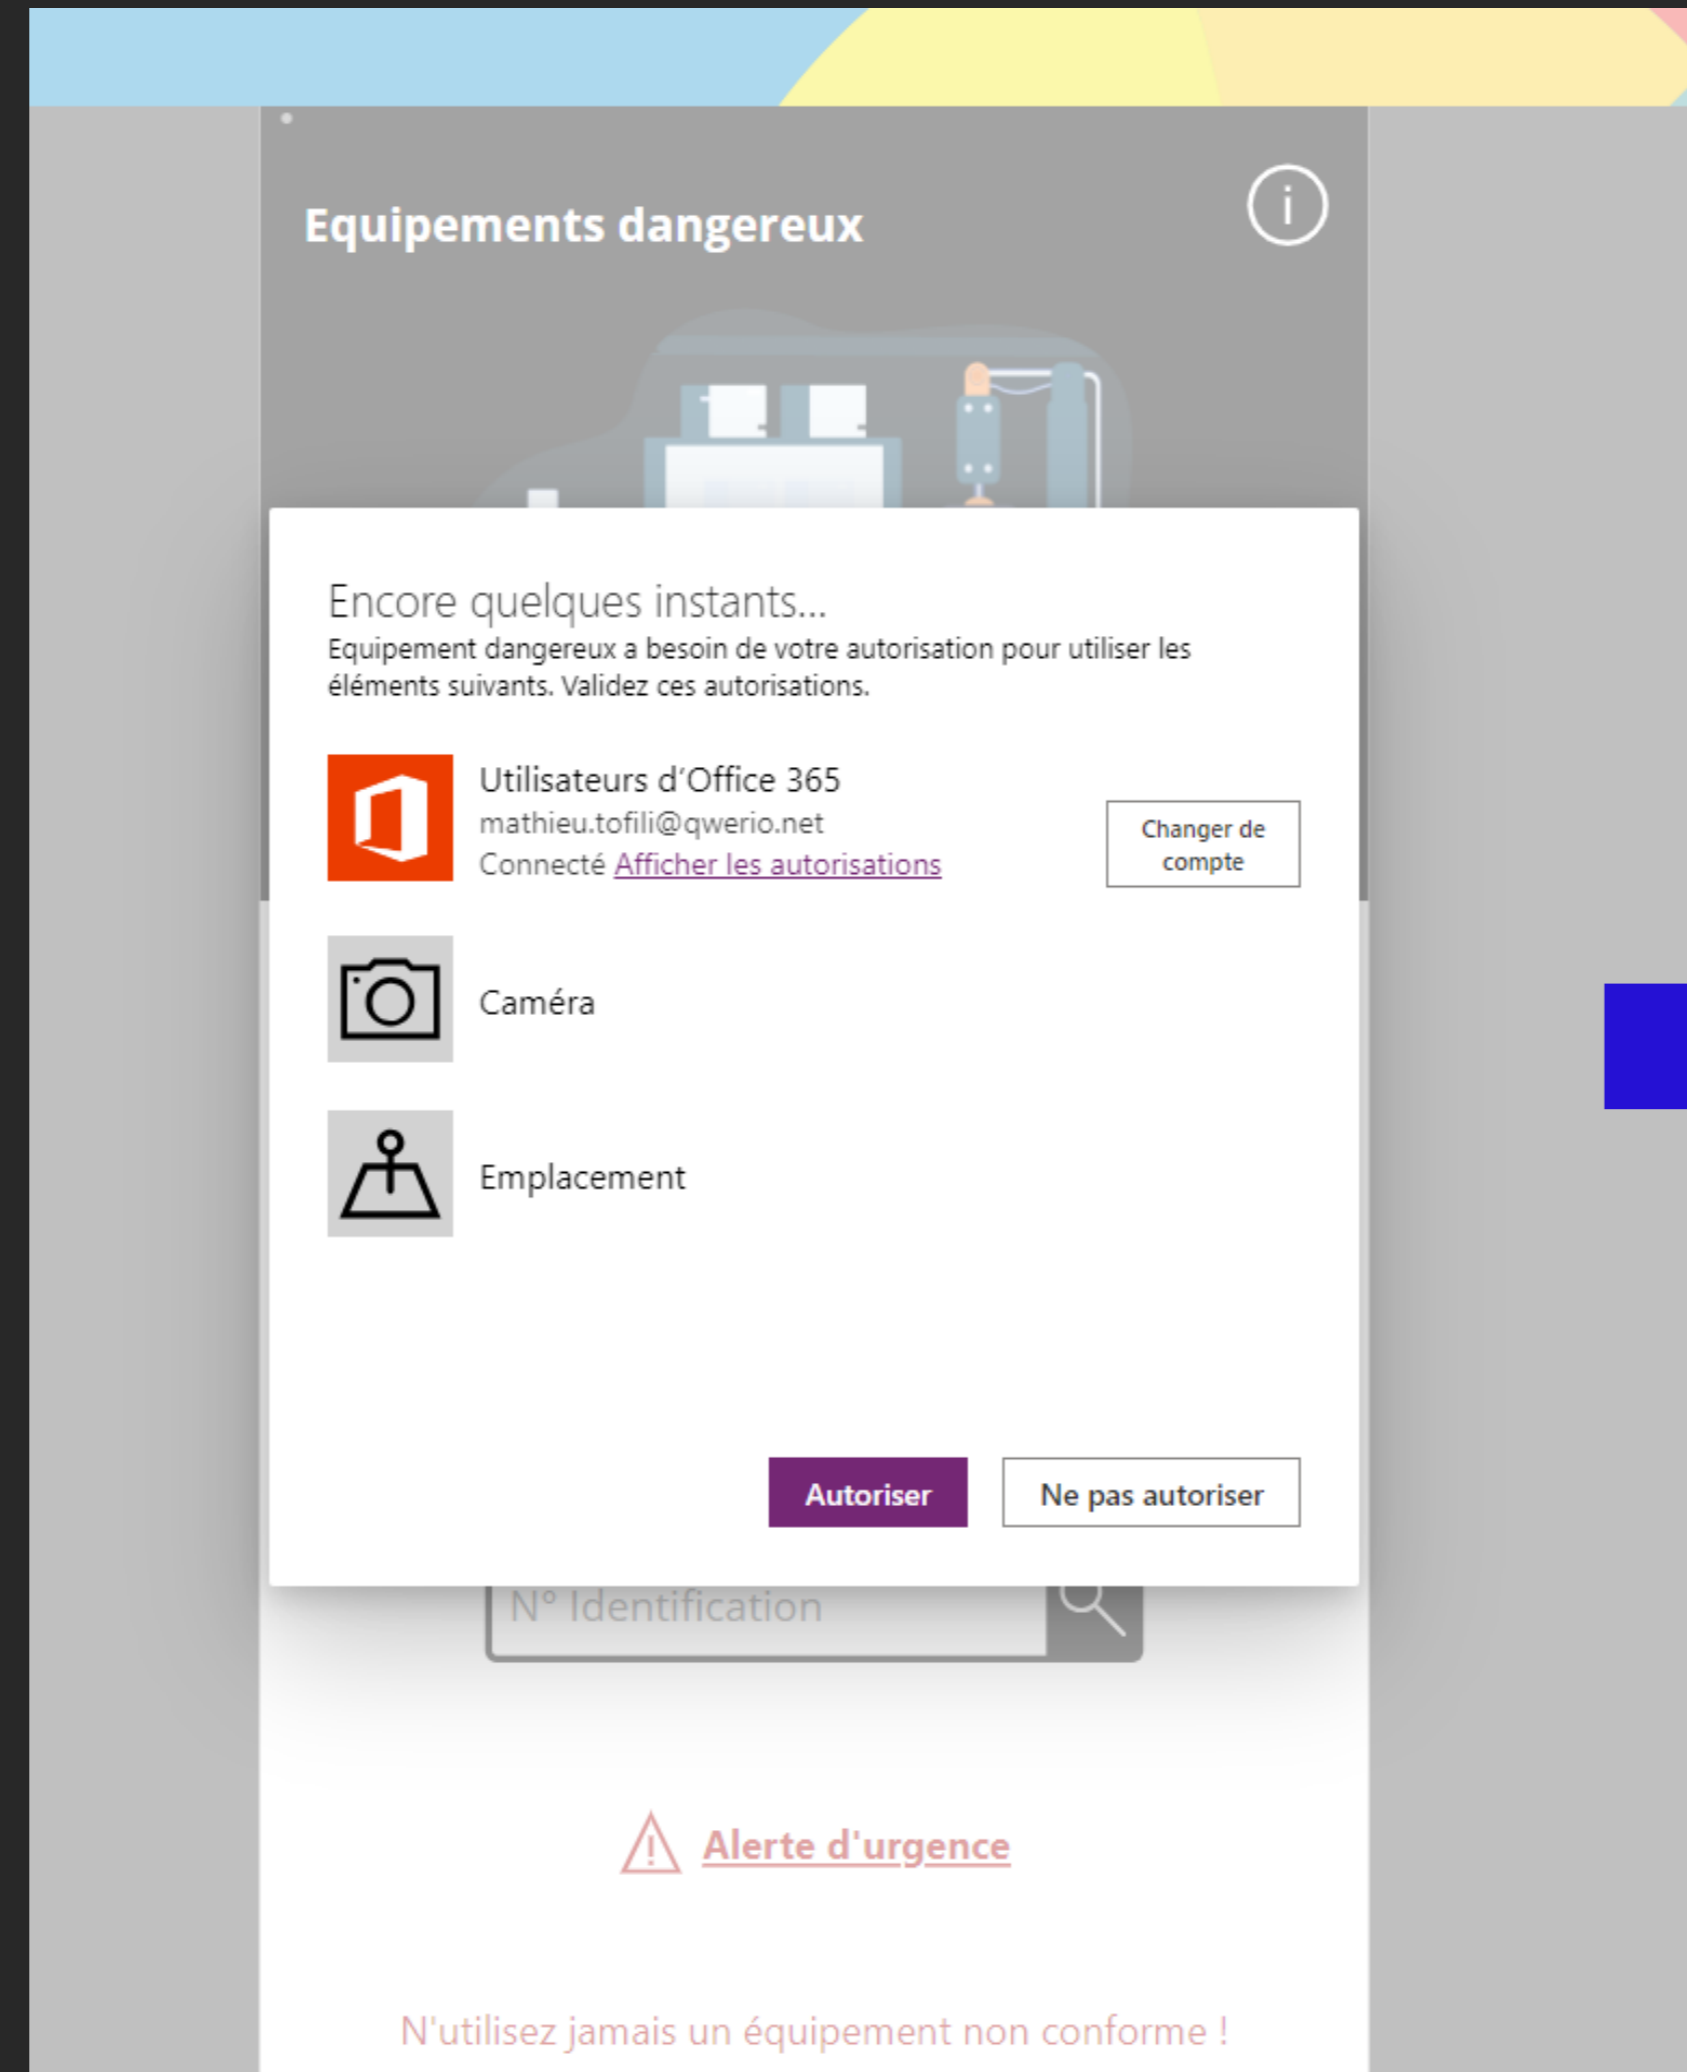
Equipements dangereux

Encore quelques instants...
Equipement dangereux a besoin de votre autorisation pour utiliser les éléments suivants. Validez ces autorisations.

Utilisateurs d'Office 365
mathieu.tofili@qwerio.net
Connecté Afficher les autorisations

Changer de compte

Caméra

Emplacement

Autoriser

Ne pas autoriser

N° Identification

Alerte d'urgence

N'utilisez jamais un équipement non conforme !